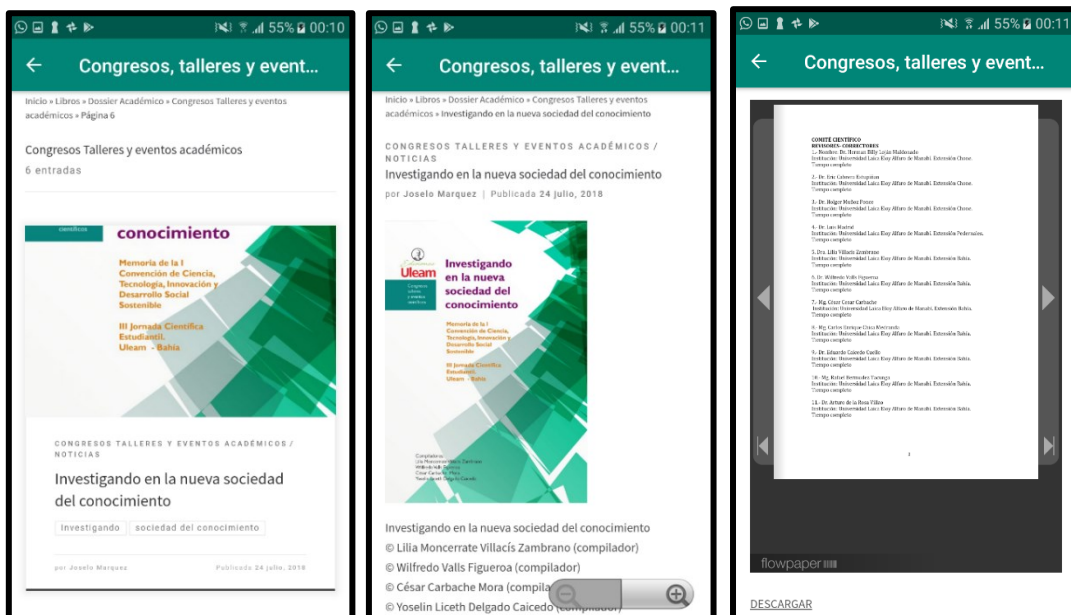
55% 00:10

Congresos, talleres y event...

Inicio » Libros » Dossier Académico » Congresos Talleres y eventos académicos » Página 6

Congresos Talleres y eventos académicos
6 entradas

científicos
conocimiento
Memoria de la I Convención de Ciencia, Tecnología, Innovación y Desarrollo Social Sostenible
III Jornada Científica Estudiantil. Uleam - Bahía

CONGRESOS TALLERES Y EVENTOS ACADÉMICOS / NOTICIAS
Investigando en la nueva sociedad del conocimiento
Investigando | sociedad del conocimiento
por Joselo Marquez | Publicado 24 julio, 2018

55% 00:11

Congresos, talleres y event...

Inicio » Libros » Dossier Académico » Congresos Talleres y eventos académicos » Investigando en la nueva sociedad del conocimiento

CONGRESOS TALLERES Y EVENTOS ACADÉMICOS / NOTICIAS
Investigando en la nueva sociedad del conocimiento
por Joselo Marquez | Publicada 24 julio, 2018

Uleam
Congresos talleres y eventos académicos
Investigando en la nueva sociedad del conocimiento
Memoria de la I Convención de Ciencia, Tecnología, Innovación y Desarrollo Social Sostenible
III Jornada Científica Estudiantil. Uleam - Bahía
Compiladores:
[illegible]

Investigando en la nueva sociedad del conocimiento
© Lilia Moncerrate Villacís Zambrano (compilador)
© Wilfredo Valls Figueroa (compilador)
© César Carbache Mora (compila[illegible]
© Yoselin Liceth Delgado Caicedo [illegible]

55% 00:11

Congresos, talleres y event...

COMITÉ CIENTÍFICO
REVISORES - CORRECTORES
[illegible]

flowpaper

DESCARGAR